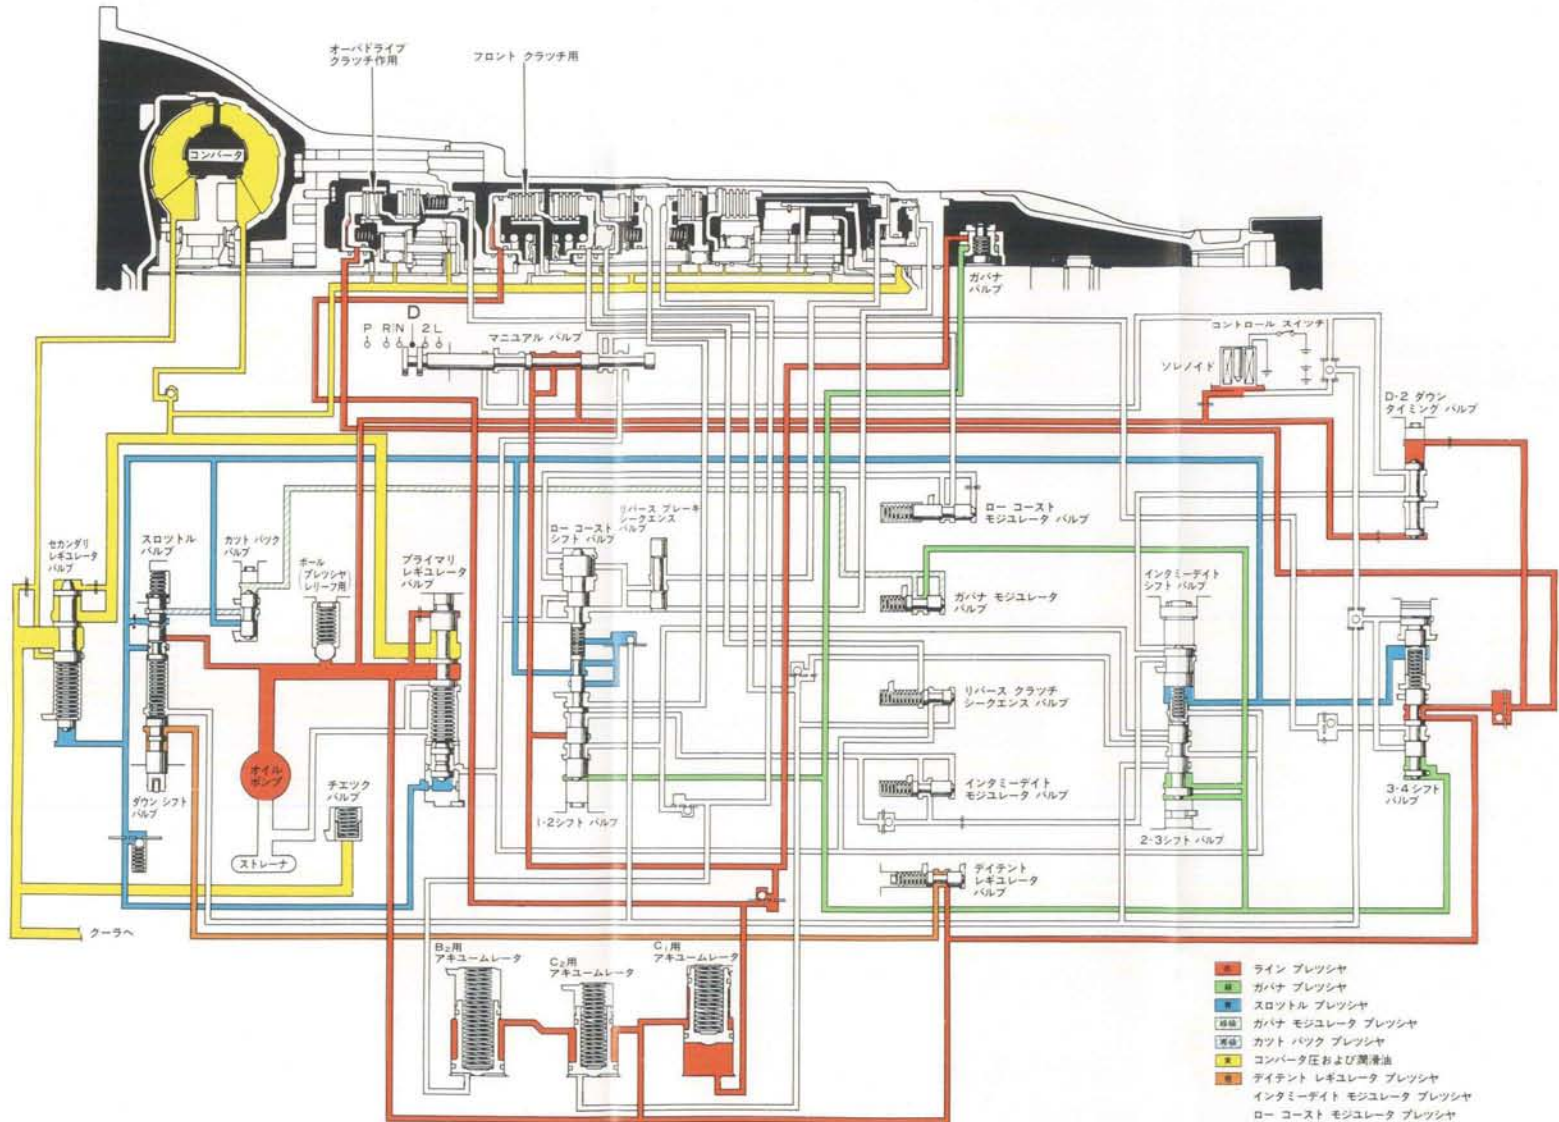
オーバドライブ クラッチ作用

フロント クラッチ用

コンバータ

ガバナ バルブ

D

P R N 2 L

マニュアル バルブ

コントロール スイッチ

ソレノイド

D-2 ダウン タイミング バルブ

ロー コースト モジュレータ バルブ

リバース ブレーキ シークエンス バルブ

ロー コースト シフト バルブ

セカンダリ レギュレータ バルブ

スロットル バルブ

カット バック バルブ

ボール プレッシャ レリーフ用

プライマリ レギュレータ バルブ

ガバナ モジュレータ バルブ

インタミーディト シフト バルブ

リバース クラッチ シークエンス バルブ

インタミーディト モジュレータ バルブ

オイル ポンプ

チエック バルブ

ダウン シフト バルブ

ストレーナ

1-2シフト バルブ

2-3シフト バルブ

3-4 シフト バルブ

デイテント レギュレータ バルブ

クーラへ

$B_2$用 アキユームレータ

$C_2$用 アキユームレータ

$C_1$用 アキユームレータ

赤 ライン プレッシャ
緑 ガバナ プレッシャ
青 スロットル プレッシャ
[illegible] ガバナ モジユレータ プレッシャ
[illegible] カット バック プレッシャ
黄 コンバータ圧および潤滑油
橙 デイテント レギユレータ プレッシャ
インタミーデイト モジユレータ プレッシャ
ロー コースト モジユレータ プレッシャ